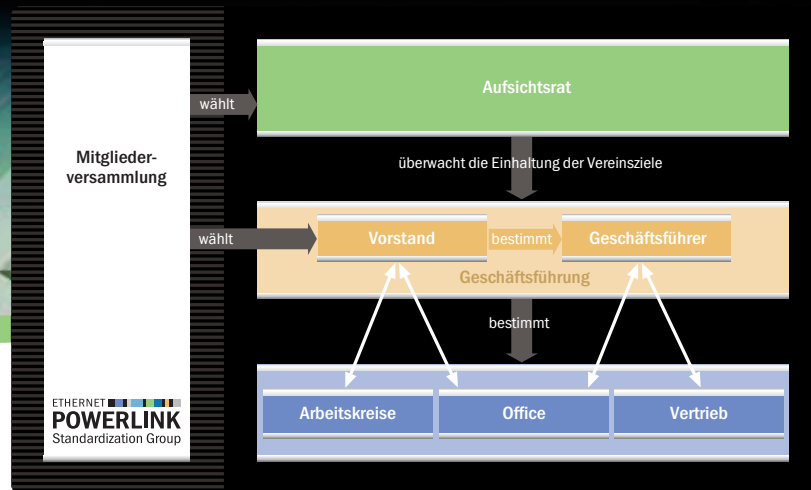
Mitgliederversammlung

wählt

Aufsichtsrat

überwacht die Einhaltung der Vereinsziele

wählt

Vorstand

bestimmt

Geschäftsführer

Geschäftsführung

bestimmt

Arbeitskreise

Office

Vertrieb

ETHERNET
POWERLINK
Standardization Group